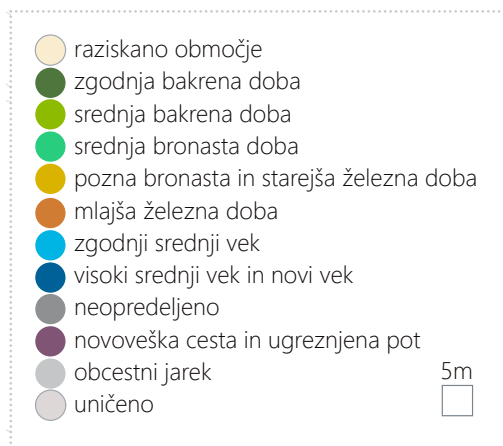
raziskano območje
zgodnja bakrena doba
srednja bakrena doba
srednja bronasta doba
pozna bronasta in starejša železna doba
mlajša železna doba
zgodnji srednji vek
visoki srednji vek in novi vek
neopredeljeno
novoveška cesta in ugreznjena pot
obcestni jarek
uničeno

5m